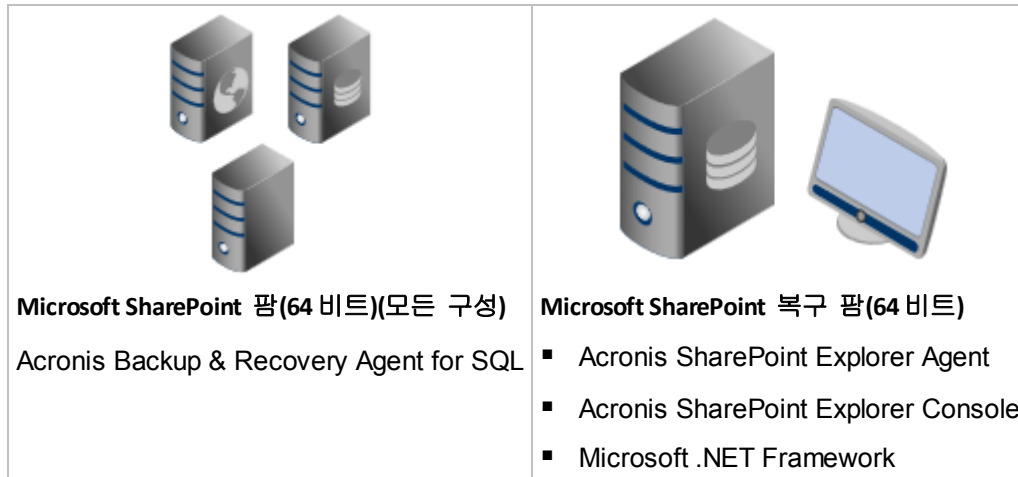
| Microsoft SharePoint 팜(64 비트)(모든 구성) | Microsoft SharePoint 복구 팜(64 비트) |
|---|---|
| Acronis Backup & Recovery Agent for SQL | ▪ Acronis SharePoint Explorer Agent<br>▪ Acronis SharePoint Explorer Console<br>▪ Microsoft .NET Framework |